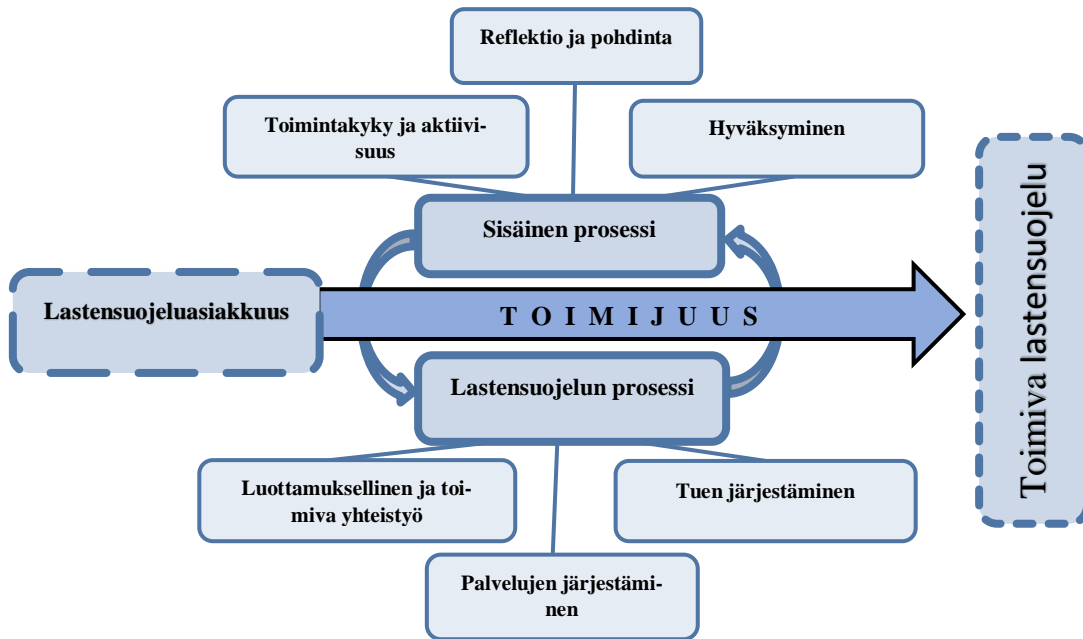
Reflektio ja pohdinta

Toimintakyky ja aktiivisuus

Hyväksyminen

Sisäinen prosessi

Lastensuojeluasiakkuus

T O I M I J U U S

Toimiva lastensuojelu

Lastensuojelun prosessi

Luottamuksellinen ja toimiva yhteistyö

Tuen järjestäminen

Palvelujen järjestäminen